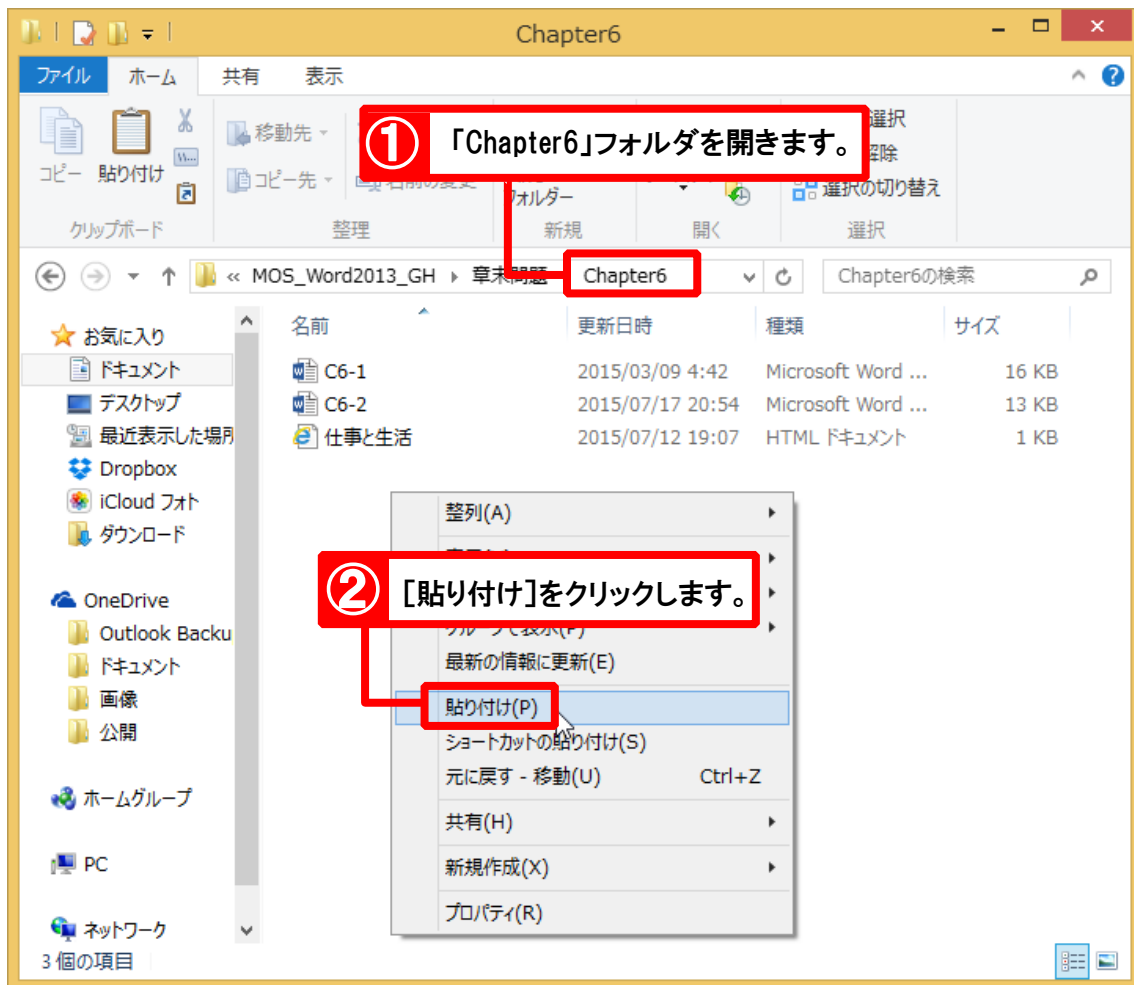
Chapter6

ファイル ホーム 共有 表示

コピー 貼り付け 移動先 コピー先 名前の変更 フォルダー 選択 解除 選択の切り替え

クリップボード 整理 新規 開く 選択

① 「Chapter6」フォルダを開きます。

« MOS_Word2013_GH ▸ 章末問題 ▸ Chapter6

Chapter6の検索

お気に入り
ドキュメント
デスクトップ
最近表示した場所
Dropbox
iCloud フォト
ダウンロード

OneDrive
Outlook Backu
ドキュメント
画像
公開

ホームグループ

PC

ネットワーク

| 名前 | 更新日時 | 種類 | サイズ |
|---|---|---|---|
| C6-1 | 2015/03/09 4:42 | Microsoft Word ... | 16 KB |
| C6-2 | 2015/07/17 20:54 | Microsoft Word ... | 13 KB |
| 仕事と生活 | 2015/07/12 19:07 | HTML ドキュメント | 1 KB |

整列(A)
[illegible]
② [貼り付け]をクリックします。
グループで表示(P)
最新の情報に更新(E)
貼り付け(P)
ショートカットの貼り付け(S)
元に戻す - 移動(U) Ctrl+Z
共有(H)
新規作成(X)
プロパティ(R)

3 個の項目